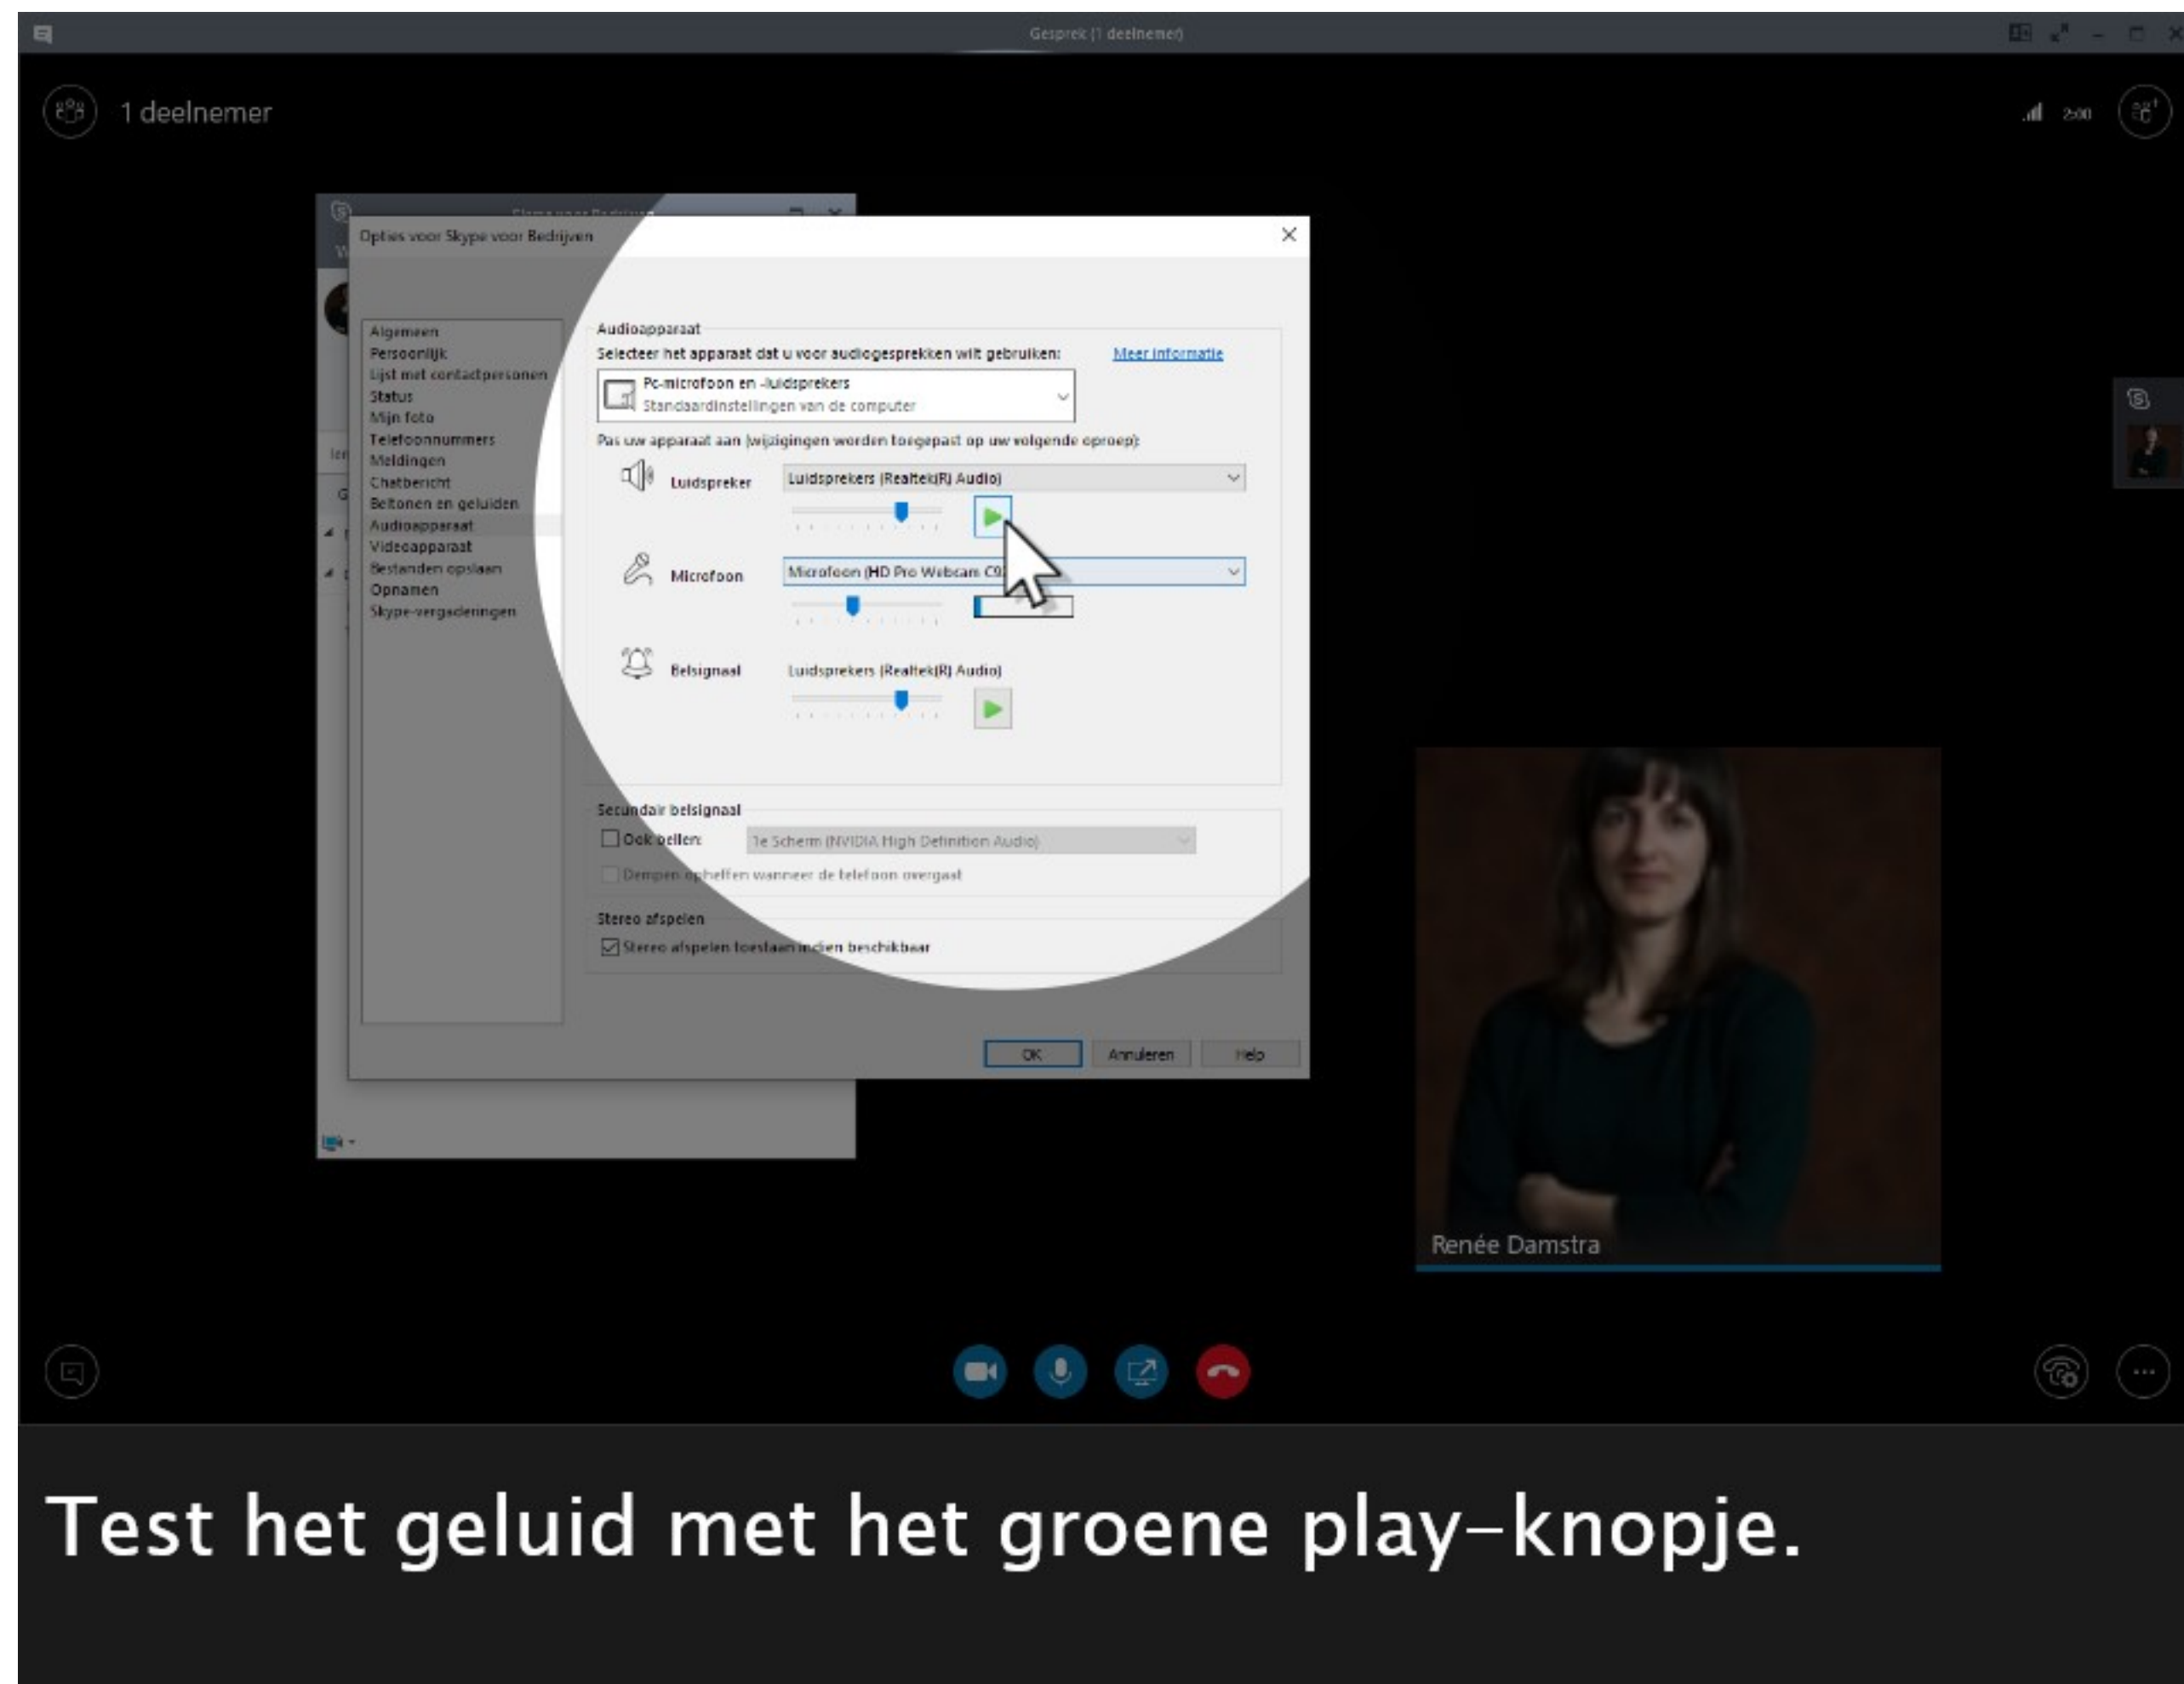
Gesprek (1 deelnemer)

1 deelnemer

2:00

Opties voor Skype voor Bedrijven

Algemeen
Persoonlijk
Lijst met contactpersonen
Status
Mijn foto
Telefoonnummers
Meldingen
Chatbericht
Beltonen en geluiden
Audioapparaat
Videoapparaat
Bestanden opslaan
Opnamen
Skype-vergaderingen

Audioapparaat
Selecteer het apparaat dat u voor audiogesprekken wilt gebruiken:
Meer informatie
Pc-microfoon en -luidsprekers
Standaardinstellingen van de computer
Pas uw apparaat aan (wijzigingen worden toegepast op uw volgende oproep):
Luidspreker
Luidsprekers (Realtek(R) Audio)
Microfoon
Microfoon (HD Pro Webcam C9
Belsignaal
Luidsprekers (Realtek(R) Audio)

Secundair belsignaal
Ook bellen:
1e Scherm (NVIDIA High Definition Audio)
Dempen opheffen wanneer de telefoon overgaat

Stereo afspelen
Stereo afspelen toestaan indien beschikbaar

OK
Annuleren
Help

Renée Damstra

Test het geluid met het groene play-knopje.